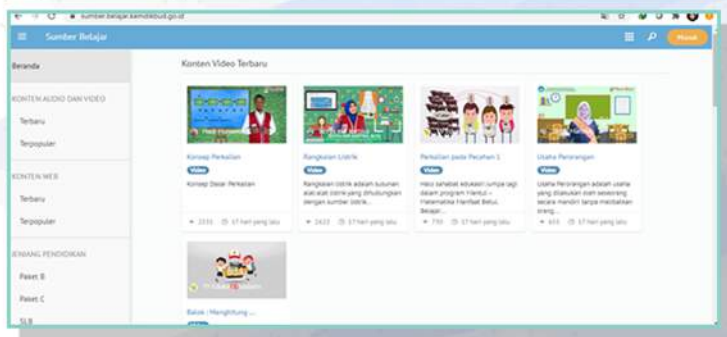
sumber.belajar.kemdikbud.go.id

Sumber Belajar

Masuk

Beranda

KONTEN AUDIO DAN VIDEO

Terbaru

Terpopuler

KONTEN WEB

Terbaru

Terpopuler

JENJANG PENDIDIKAN

Paket B

Paket C

SLB

Konten Video Terbaru

Konsep Perkalian
Video
Konsep Dasar Perkalian
2235 · 57 hari yang lalu

Rangkaian Listrik
Video
Rangkaian listrik adalah susunan alat-alat listrik yang dihubungkan dengan sumber listrik ...
2623 · 57 hari yang lalu

Perkalian pada Pecahan 1
Video
Halo sahabat edukasi! Jumpa lagi dalam program Hiantut - Matematika Menfaat Belut. Belajar...
750 · 57 hari yang lalu

Usaha Perorangan
Video
Usaha Perorangan adalah usaha yang dilakukan oleh seseorang secara mandiri tanpa melibatkan orang...
653 · 57 hari yang lalu

Balok | Menghitung ...